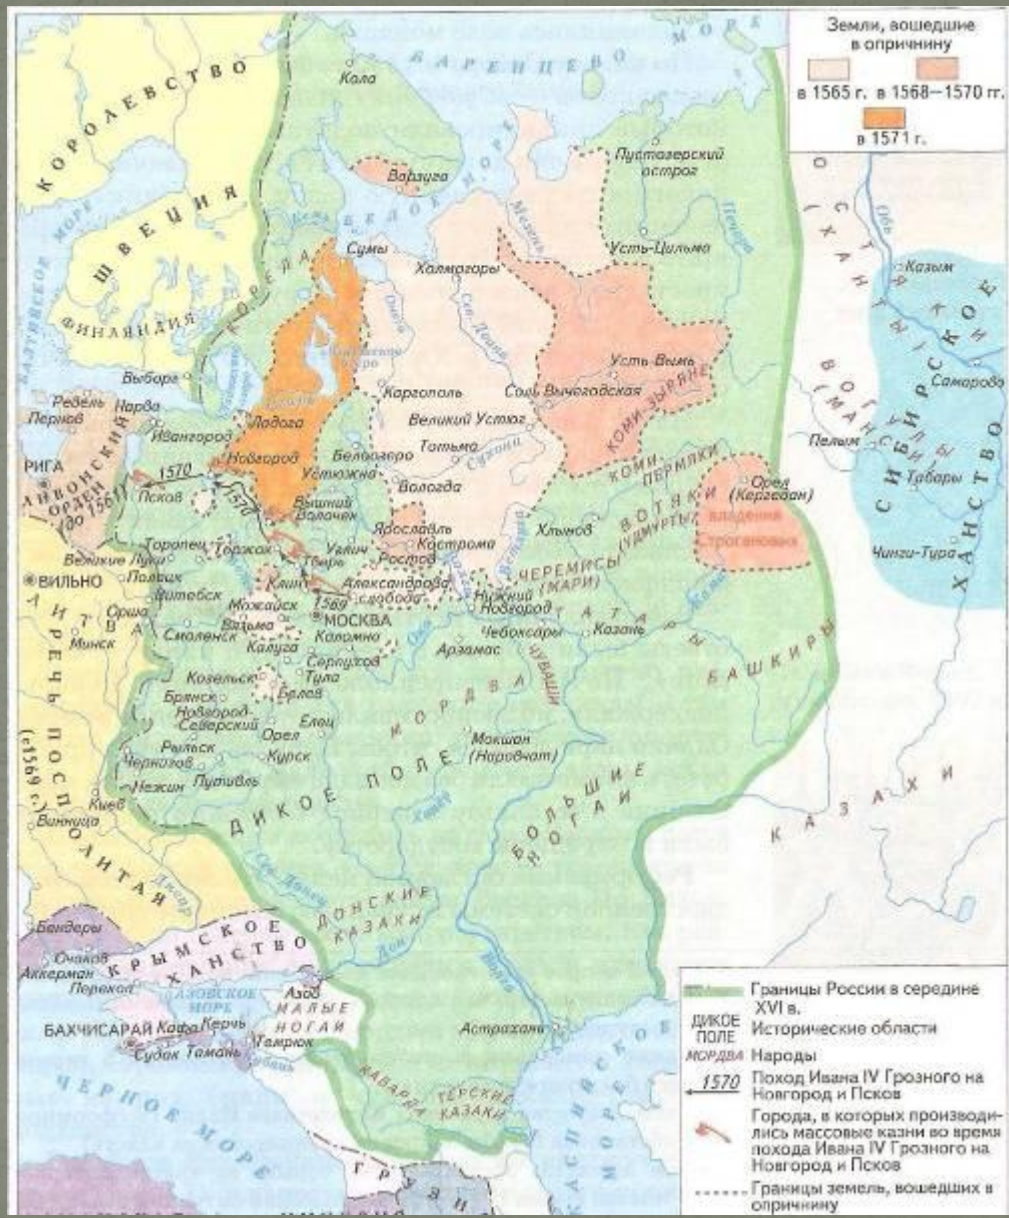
Земли, вошедшие в опричнину

в 1565 г.

в 1568—1570 гг.

в 1571 г.

БАРЕНЦЕВО МОРЕ

КОРОЛЕВСТВО ШВЕЦИЯ

Кола

Варзуга

БЕЛОЕ МОРЕ

Пустозерский острог

Усть-Цильма

Мезень

Печора

Сумы

Холмогоры

КОРЕЛА

ФИНЛЯНДИЯ

Онега

Сев. Двина

Выборг

Каргополь

Усть-Вымь

Соль Вычегодская

КОМИ-ЗЫРЯНЕ

Ревель

Нарва

Ладога

Великий Устюг

Пернов

Ивангород

Белоозеро

Тотьма

Сухона

КОМИ-ПЕРМЯКИ

Новгород

Устюжна

РИГА

ЛИВОНСКИЙ ОРДЕН (до 1561)

1570

Псков

1570

Вологда

Вышний Волочек

Ярославль

Хлынов

ВОТЯКИ (УДМУРТЫ)

Орел (Кергедан)

владения Строгановых

Торопец

Торжок

Тверь

Углич

Кострома

Ростов

ЧЕРЕМИСЫ (МАРИ)

Великие Луки

Полоцк

Клин

Александрова слобода

Нижний Новгород

ВИЛЬНО

Витебск

1569

Вятка

Орша

Можайск

МОСКВА

Кама

ЛИТВА

Минск

Вязьма

Смоленск

Коломна

Ока

Чебоксары

Казань

ТАТАРЫ

Калуга

Серпухов

Арзамас

ЧУВАШИ

БАШКИРЫ

Козельск

Тула

Брянск

Белев

МОРДВА

Новгород-Северский

Елец

Орел

Мокшан (Наровчат)

Рыльск

Курск

Черкизов

Нежин

Путивль

БОЛЬШИЕ НОГАИ

ДИКОЕ ПОЛЕ

Киев

Винница

РЕЧЬ ПОСПОЛИТАЯ (с 1569 г.)

Днепр

Сев. Донец

ДОНСКИЕ КАЗАКИ

Дон

Волга

Бендеры

Очаков

Аккерман

КРЫМСКОЕ ХАНСТВО

Перекоп

АЗОВСКОЕ МОРЕ

Азов

МАЛЫЕ НОГАИ

БАХЧИСАРАЙ

Кафа

Керчь

Судак

Тамань

Темрюк

Астрахань

ЧЕРНОЕ МОРЕ

КАБАРДА

ГРЕБЕНСКИЕ КАЗАКИ

КАСПИЙСКОЕ МОРЕ

ГРУЗИЯ

ОСТЯКИ (ХАНТЫ)

Казым

ВОГУЛЫ (МАНСИ)

Пелым

СИБИРСКОЕ ХАНСТВО

Самарово

Табары

Чинги-Тура

КАЗАХИ

Иртыш

Границы России в середине XVI в.

ДИКОЕ ПОЛЕ Исторические области

МОРДВА Народы

1570 Поход Ивана IV Грозного на Новгород и Псков

Города, в которых производились массовые казни во время похода Ивана IV Грозного на Новгород и Псков

Границы земель, вошедших в опричнину